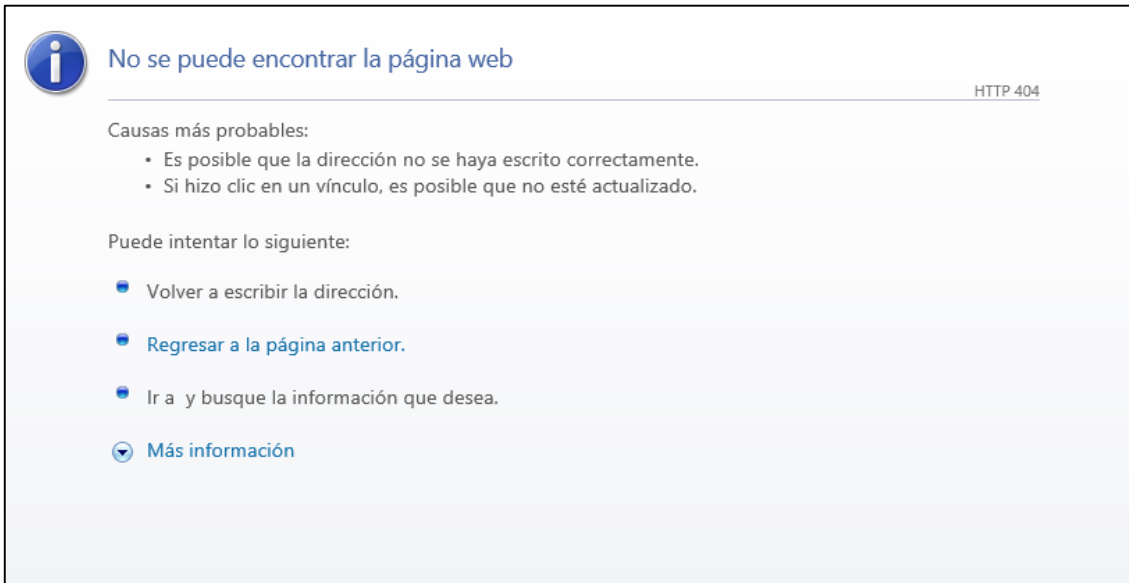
No se puede encontrar la página web

HTTP 404

Causas más probables:
• Es posible que la dirección no se haya escrito correctamente.
• Si hizo clic en un vínculo, es posible que no esté actualizado.

Puede intentar lo siguiente:

Volver a escribir la dirección.

Regresar a la página anterior.

Ir a  y busque la información que desea.

Más información